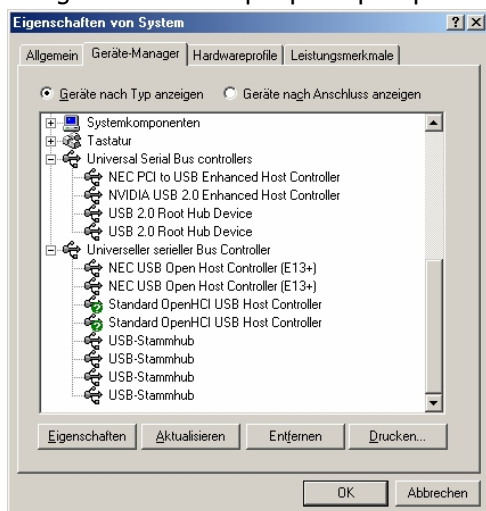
Eigenschaften von System

?
X

Allgemein | Geräte-Manager | Hardwareprofile | Leistungsmerkmale

Geräte nach Typ anzeigen
Geräte nach Anschluss anzeigen

Systemkomponenten
Tastatur
Universal Serial Bus controllers
NEC PCI to USB Enhanced Host Controller
NVIDIA USB 2.0 Enhanced Host Controller
USB 2.0 Root Hub Device
USB 2.0 Root Hub Device
Universeller serieller Bus Controller
NEC USB Open Host Controller (E13+)
NEC USB Open Host Controller (E13+)
Standard OpenHCI USB Host Controller
Standard OpenHCI USB Host Controller
USB-Stammhub
USB-Stammhub
USB-Stammhub
USB-Stammhub

Eigenschaften | Aktualisieren | Entfernen | Drucken...

OK | Abbrechen